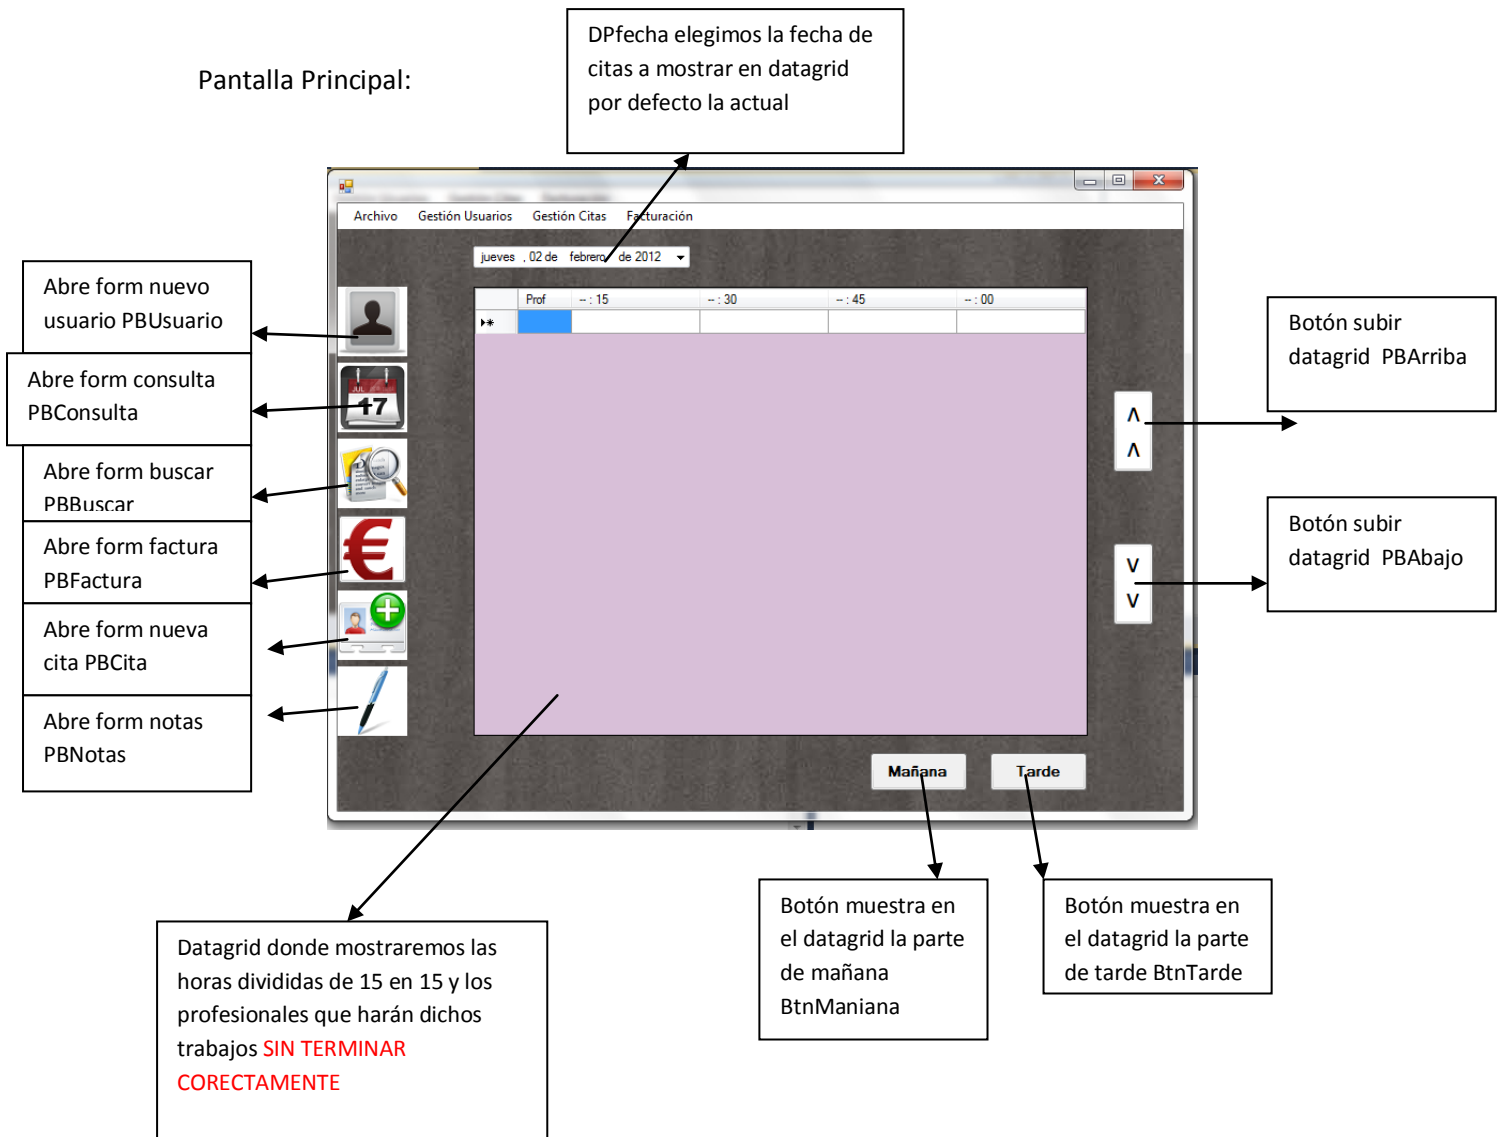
Pantalla Principal:

DPfecha elegimos la fecha de citas a mostrar en datagrid por defecto la actual

Archivo Gestión Usuarios Gestión Citas Facturación

jueves , 02 de febrero de 2012

| Prof | -- : 15 | -- : 30 | -- : 45 | -- : 00 |
|---|---|---|---|---|
| | | | | |

JUL 17

€

Abre form nuevo usuario PBUsuario

Abre form consulta PBConsulta

Abre form buscar PBBuscar

Abre form factura PBFactura

Abre form nueva cita PBCita

Abre form notas PBNotas

Botón subir datagrid PBArriba

Botón subir datagrid PBAbajo

Mañana

Tarde

Datagrid donde mostraremos las horas divididas de 15 en 15 y los profesionales que harán dichos trabajos SIN TERMINAR CORECTAMENTE

Botón muestra en el datagrid la parte de mañana BtnManiana

Botón muestra en el datagrid la parte de tarde BtnTarde